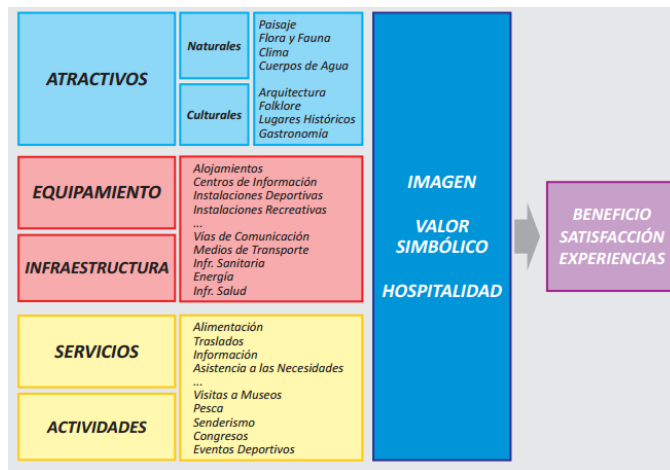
ATRACTIVOS

Naturales

Paisaje
Flora y Fauna
Clima
Cuerpos de Agua

Culturales

Arquitectura
Folklore
Lugares Históricos
Gastronomía

EQUIPAMIENTO

Alojamientos
Centros de Información
Instalaciones Deportivas
Instalaciones Recreativas
...

INFRAESTRUCTURA

Vías de Comunicación
Medios de Transporte
Infr. Sanitaria
Energía
Infr. Salud

SERVICIOS

Alimentación
Traslados
Información
Asistencia a las Necesidades
...

ACTIVIDADES

Visitas a Museos
Pesca
Senderismo
Congresos
Eventos Deportivos

IMAGEN

VALOR SIMBÓLICO

HOSPITALIDAD

BENEFICIO
SATISFACCIÓN
EXPERIENCIAS